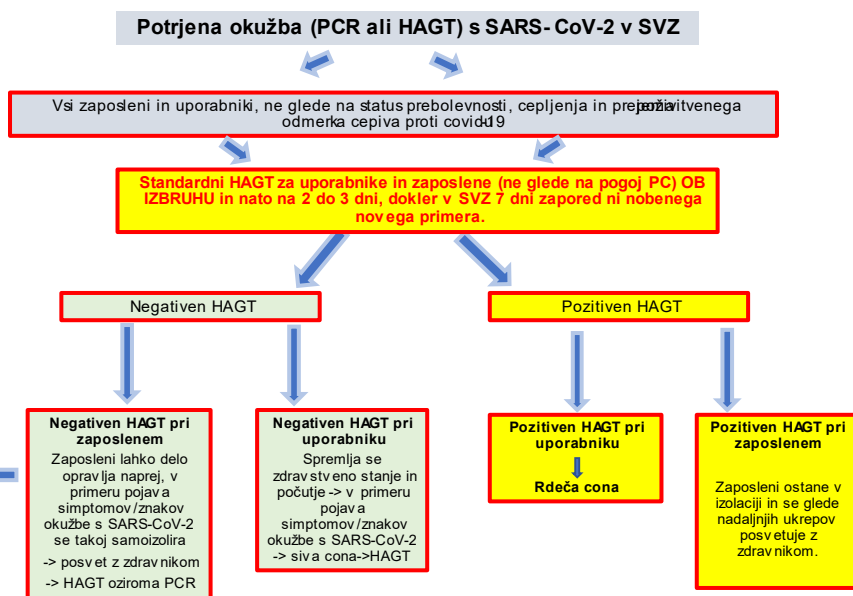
Potrjena okužba (PCR ali HAGT) s SARS-CoV-2 v SVZ

Vsi zaposleni in uporabniki, ne glede na status prebolevnosti, cepljenja in prejema poživitvenega odmerka cepiva proti covid-19

Standardni HAGT za uporabnike in zaposlene (ne glede na pogoj PC) OB IZBRUHU in nato na 2 do 3 dni, dokler v SVZ 7 dni zapored ni nobenega novega primera.

Negativen HAGT

Pozitiven HAGT

Negativen HAGT pri zaposlenem

Zaposleni lahko delo opravlja naprej, v primeru pojava simptomov/znakov okužbe s SARS-CoV-2 se takoj samoizolira

-> posvet z zdravnikom

-> HAGT oziroma PCR

Negativen HAGT pri uporabniku

Spremlja se zdravstveno stanje in počutje -> v primeru pojava simptomov/znakov okužbe s SARS-CoV-2 -> siva cona->HAGT

Pozitiven HAGT pri uporabniku

Rdeča cona

Pozitiven HAGT pri zaposlenem

Zaposleni ostane v izolaciji in se glede nadaljnjih ukrepov posvetuje z zdravnikom.